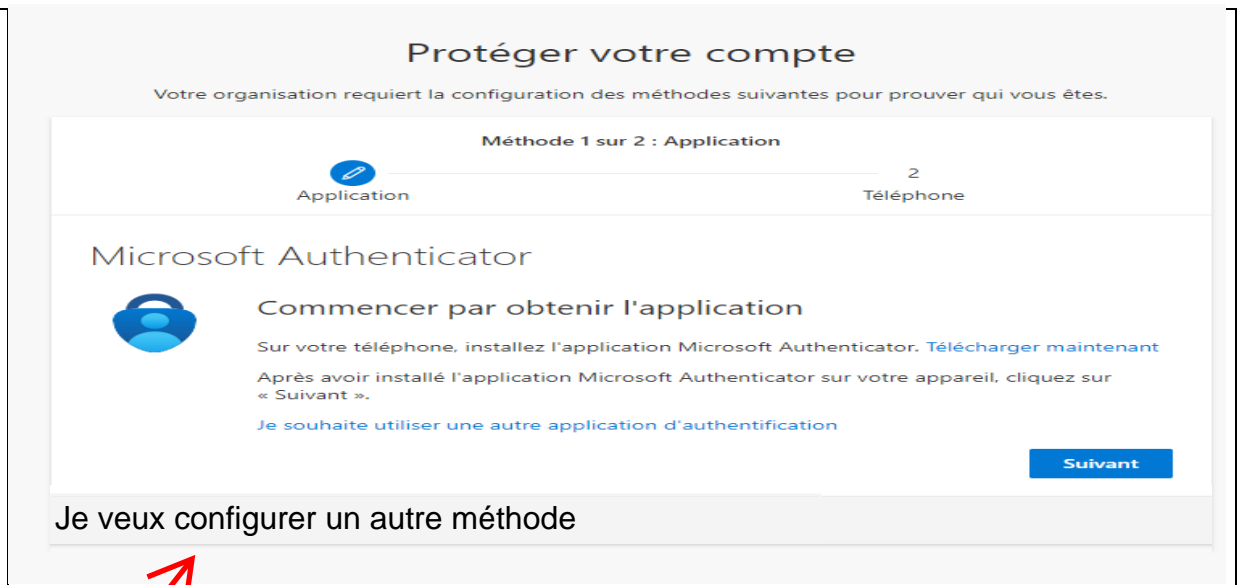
Protéger votre compte

Votre organisation requiert la configuration des méthodes suivantes pour prouver qui vous êtes.

Méthode 1 sur 2 : Application

Application

2

Téléphone

Microsoft Authenticator

Commencer par obtenir l'application

Sur votre téléphone, installez l'application Microsoft Authenticator. Télécharger maintenant

Après avoir installé l'application Microsoft Authenticator sur votre appareil, cliquez sur « Suivant ».

Je souhaite utiliser une autre application d'authentification

Suivant

Je veux configurer un autre méthode